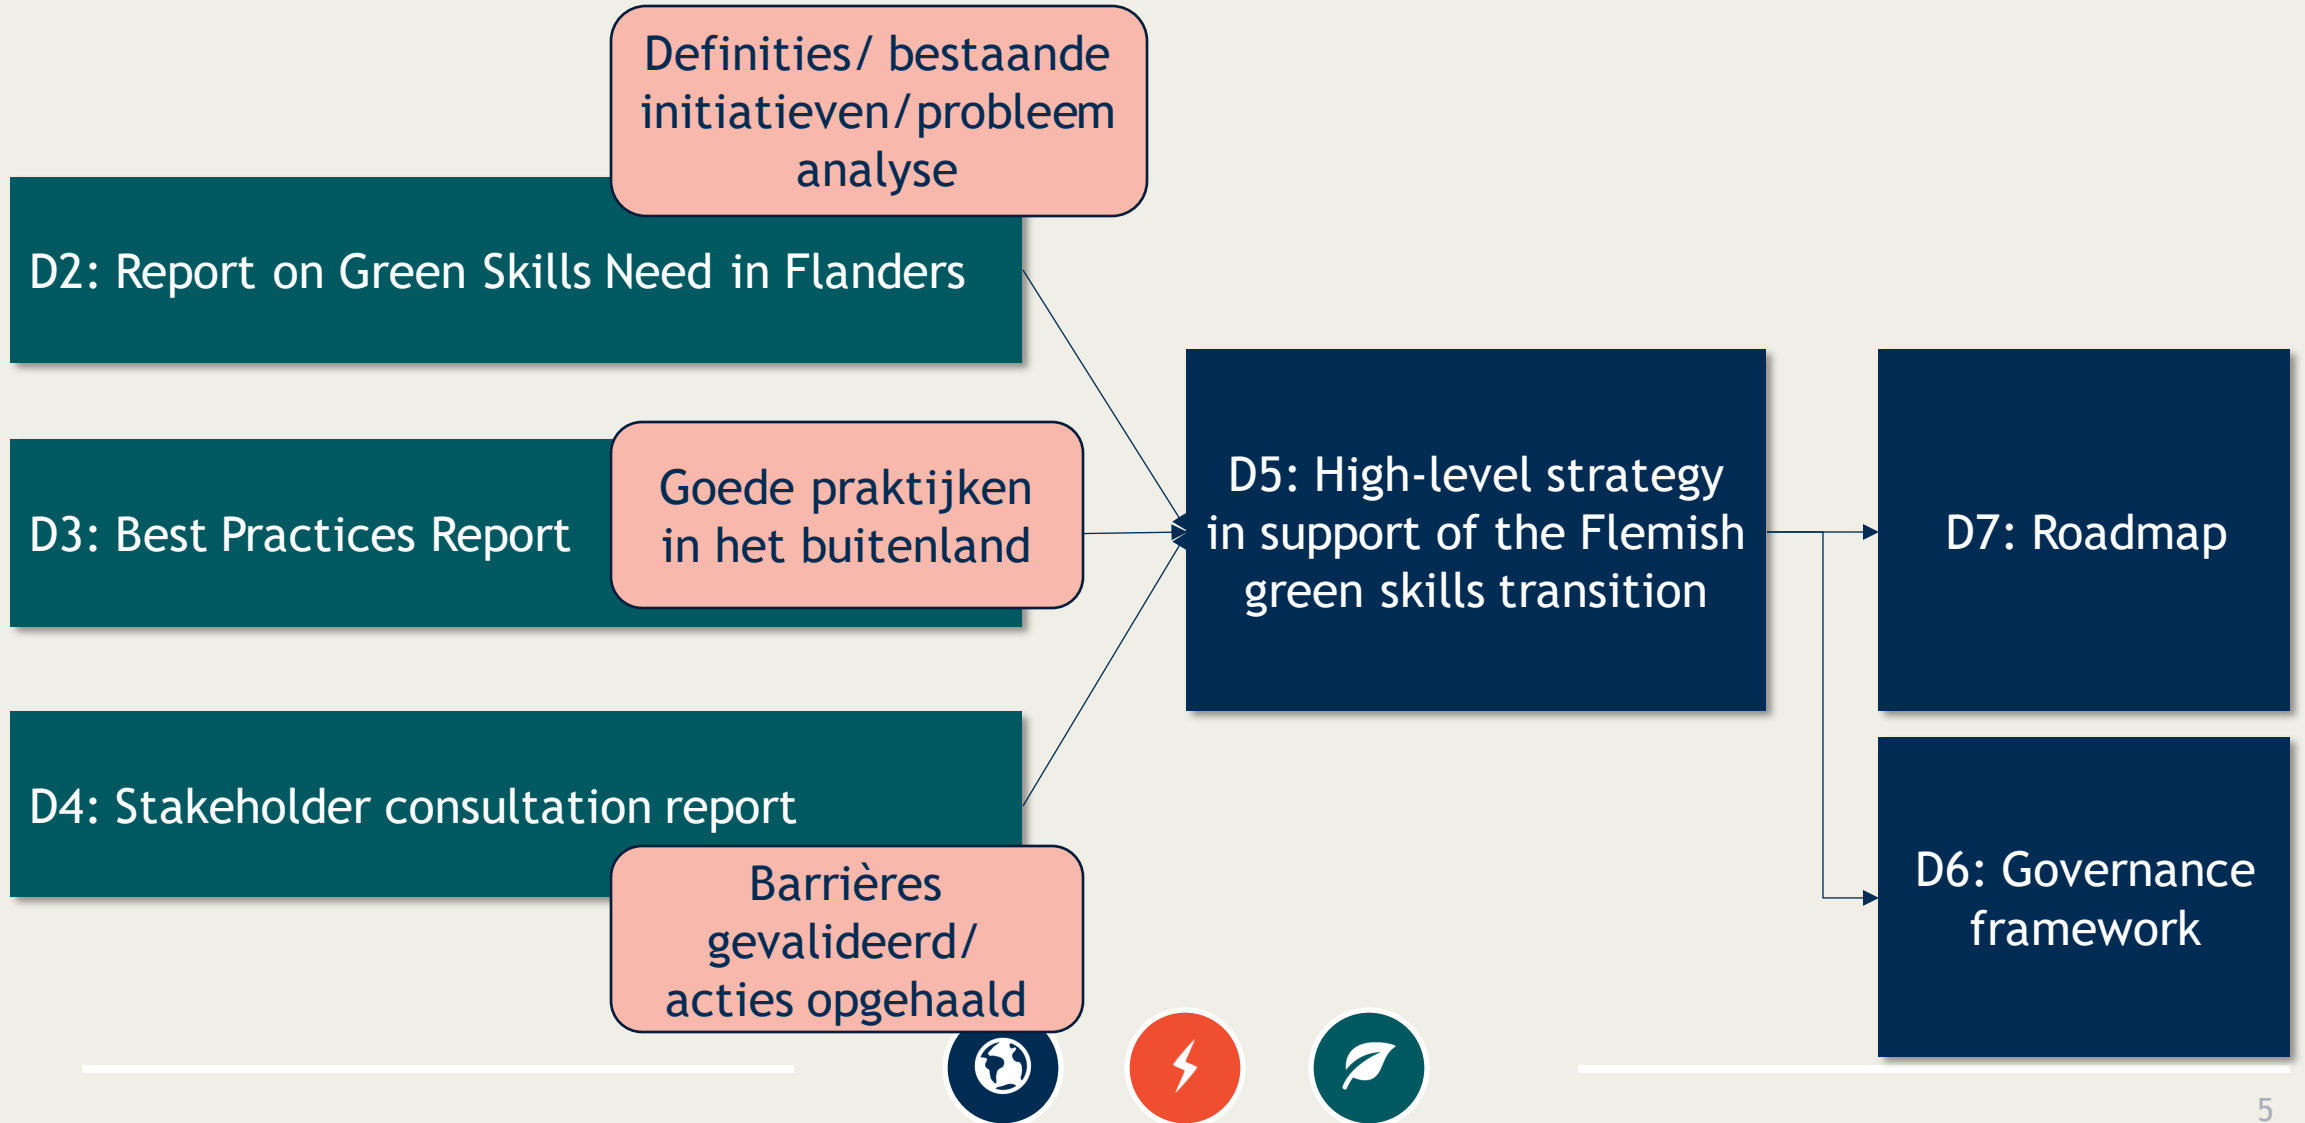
Definities/ bestaande initiatieven/probleem analyse

D2: Report on Green Skills Need in Flanders

D3: Best Practices Report

Goede praktijken in het buitenland

D4: Stakeholder consultation report

Barrières gevalideerd/ acties opgehaald

D5: High-level strategy in support of the Flemish green skills transition

D7: Roadmap

D6: Governance framework

5